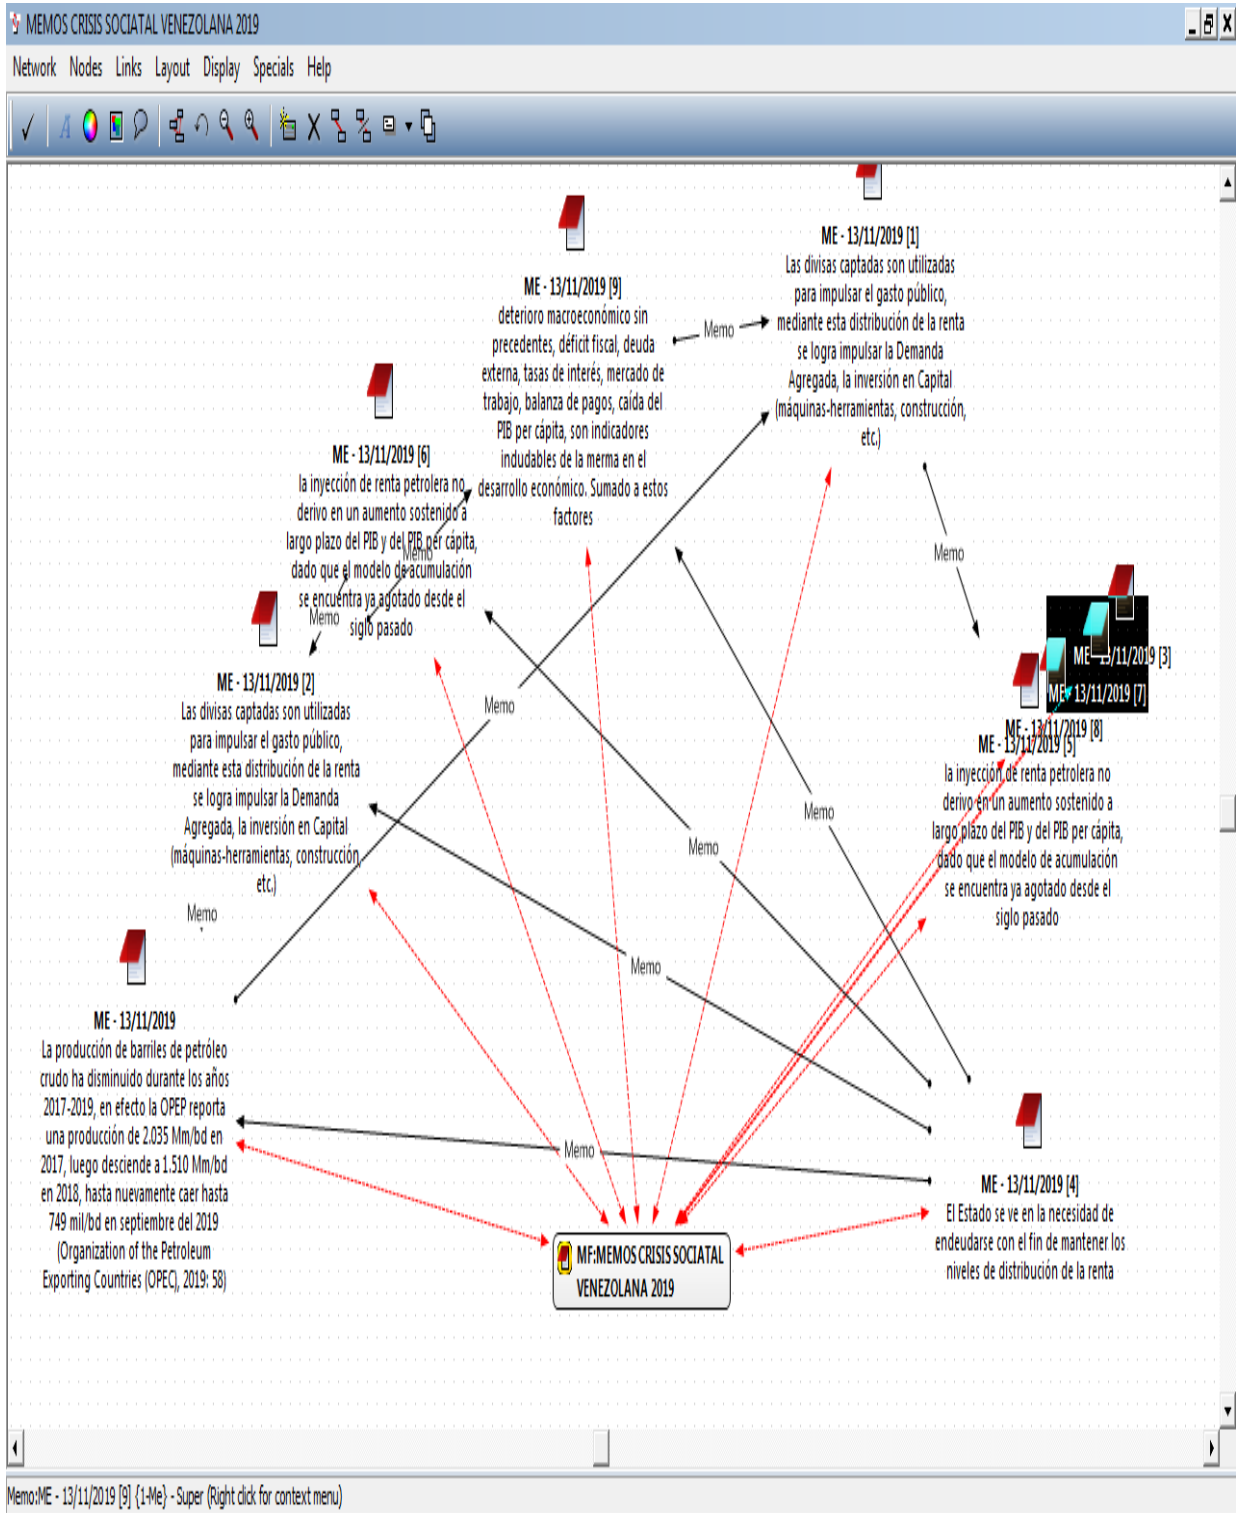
MEMOS CRISIS SOCIATAL VENEZOLANA 2019

Network Nodes Links Layout Display Specials Help

ME - 13/11/2019 [1]
Las divisas captadas son utilizadas para impulsar el gasto público, mediante esta distribución de la renta se logra impulsar la Demanda Agregada, la inversión en Capital (máquinas-herramientas, construcción, etc.)

ME - 13/11/2019 [9]
deterioro macroeconómico sin precedentes, déficit fiscal, deuda externa, tasas de interés, mercado de trabajo, balanza de pagos, caída del PIB per cápita, son indicadores indudables de la merma en el desarrollo económico. Sumado a estos factores

Memo

ME - 13/11/2019 [6]
la inyección de renta petrolera no derivo en un aumento sostenido a largo plazo del PIB y del PIB per cápita, dado que el modelo de acumulación se encuentra ya agotado desde el siglo pasado

Memo

Memo

ME - 13/11/2019 [2]
Las divisas captadas son utilizadas para impulsar el gasto público, mediante esta distribución de la renta se logra impulsar la Demanda Agregada, la inversión en Capital (máquinas-herramientas, construcción, etc.)

Memo

Memo

ME - 13/11/2019 [3]
ME - 13/11/2019 [7]
ME - 13/11/2019 [8]
ME - 13/11/2019 [5]
la inyección de renta petrolera no derivo en un aumento sostenido a largo plazo del PIB y del PIB per cápita, dado que el modelo de acumulación se encuentra ya agotado desde el siglo pasado

Memo

Memo

Memo

Memo

ME - 13/11/2019
La producción de barriles de petróleo crudo ha disminuido durante los años 2017-2019, en efecto la OPEP reporta una producción de 2.035 Mm/bd en 2017, luego desciende a 1.510 Mm/bd en 2018, hasta nuevamente caer hasta 749 mil/bd en septiembre del 2019 (Organization of the Petroleum Exporting Countries (OPEC), 2019: 58)

Memo

MF:MEMOS CRISIS SOCIATAL VENEZOLANA 2019

ME - 13/11/2019 [4]
El Estado se ve en la necesidad de endeudarse con el fin de mantener los niveles de distribución de la renta

Memo:ME - 13/11/2019 [9] {1-Me} - Super (Right click for context menu)